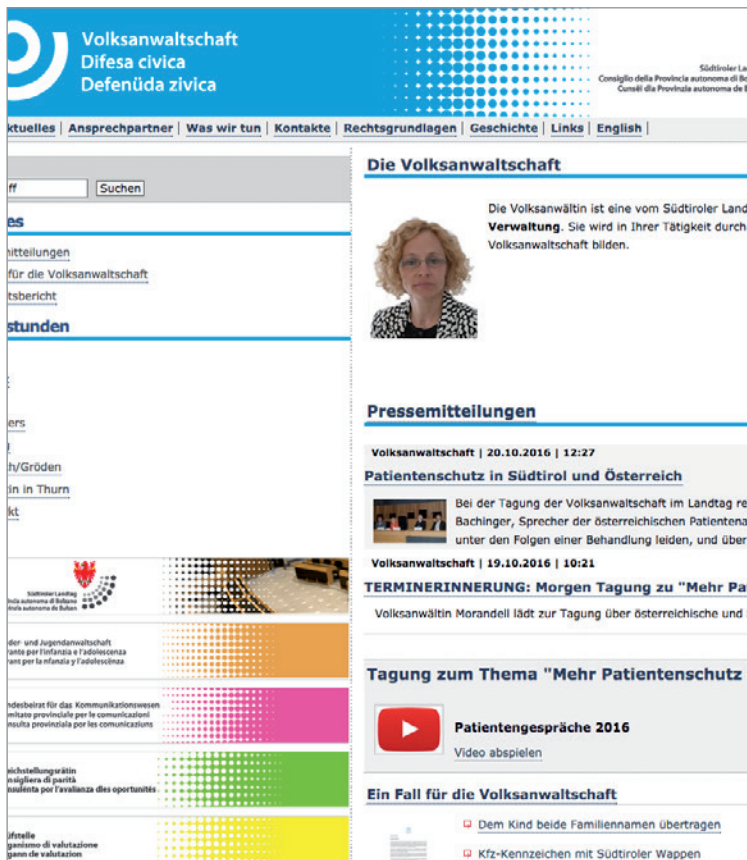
Volksanwaltschaft
Difesa civica
Defenüda zivica

Südtiroler Lan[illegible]
Consiglio della Provincia autonoma di Bo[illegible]
Cunsëi dla Provinzia autonoma de B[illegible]

ktuelles | Ansprechpartner | Was wir tun | Kontakte | Rechtsgrundlagen | Geschichte | Links | English |

ff Suchen

es

itteilungen
für die Volksanwaltschaft
tsbericht

stunden

ers
l
h/Gröden
in in Thurn
kt

Südtiroler Landtag
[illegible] autonoma di Bolzano
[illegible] autonoma de Bulsan

der- und Jugendanwaltschaft
rante per l'infanzia e l'adolescenza
rant per la mfanzia y l'adolescënza

ndesbeirat für das Kommunikationswesen
mitato provinciale per le comunicazioni
nsulta provinziala por les comunicaziuns

eichstellungsrätin
nsigliera di parità
nsulenta por l'avalianza dles oportunités

ifstelle
ganismo di valutazione
gann de valutazion

Die Volksanwaltschaft

Die Volksanwältin ist eine vom Südtiroler Land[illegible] Verwaltung. Sie wird in Ihrer Tätigkeit durch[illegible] Volksanwaltschaft bilden.

Pressemitteilungen

Volksanwaltschaft | 20.10.2016 | 12:27
Patientenschutz in Südtirol und Österreich
Bei der Tagung der Volksanwaltschaft im Landtag re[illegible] Bachinger, Sprecher der österreichischen Patientena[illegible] unter den Folgen einer Behandlung leiden, und über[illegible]

Volksanwaltschaft | 19.10.2016 | 10:21
TERMINERINNERUNG: Morgen Tagung zu "Mehr Pa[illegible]
Volksanwältin Morandell lädt zur Tagung über österreichische und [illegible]

Tagung zum Thema "Mehr Patientenschutz
Patientengespräche 2016
Video abspielen

Ein Fall für die Volksanwaltschaft
Dem Kind beide Familiennamen übertragen
Kfz-Kennzeichen mit Südtiroler Wappen